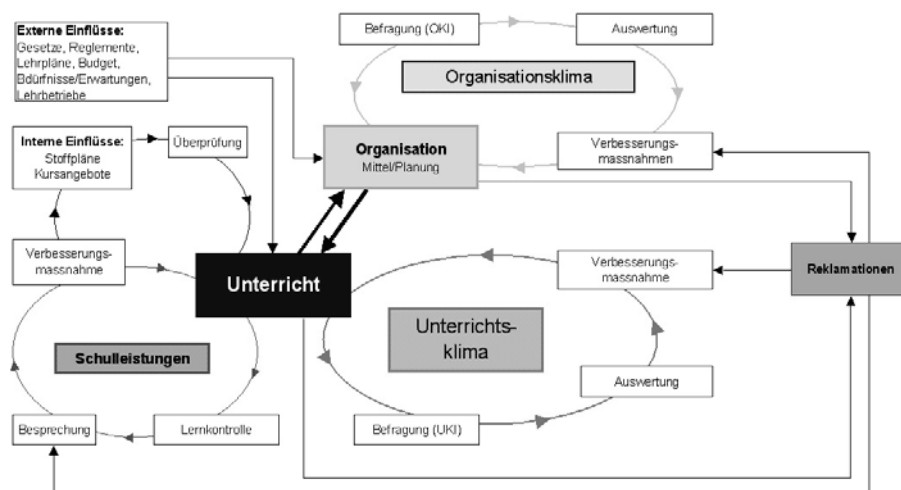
Externe Einflüsse:
Gesetze, Reglemente, Lehrpläne, Budget, Bedürfnisse/Erwartungen, Lehrbetriebe

Befragung (OKI)

Auswertung

Organisationsklima

Interne Einflüsse:
Stoffpläne
Kursangebote

Überprüfung

Organisation
Mittel/Planung

Verbesserungsmassnahmen

Verbesserungsmassnahme

Unterricht

Verbesserungsmassnahme

Reklamationen

Unterrichtsklima

Schulleistungen

Auswertung

Besprechung

Lernkontrolle

Befragung (UKI)